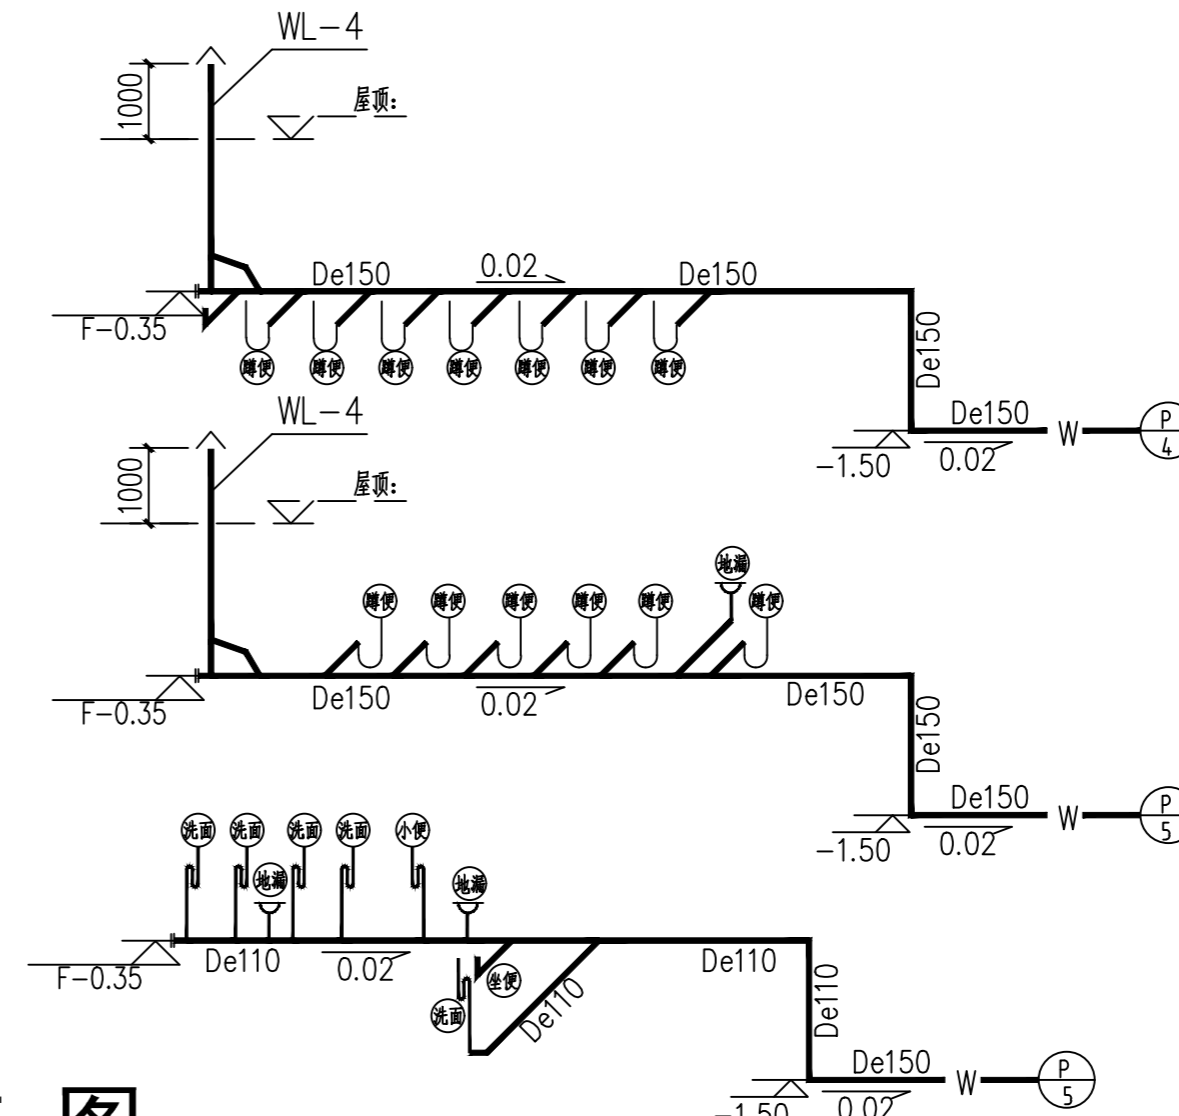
WL-4
1000
屋顶:
De150
0.02
De150
F-0.35
蹲便 蹲便 蹲便 蹲便 蹲便 蹲便 蹲便
De150
De150
W
P
4
-1.50
0.02

WL-4
1000
屋顶:
地漏
蹲便 蹲便 蹲便 蹲便 蹲便 蹲便
F-0.35
De150
0.02
De150
De150
De150
W
P
5
-1.50
0.02

洗面 洗面 洗面 洗面 小便
地漏
地漏
F-0.35
De110
0.02
坐便
洗面
De110
De110
De110
De150
W
P
5
-1.50
0.02
图